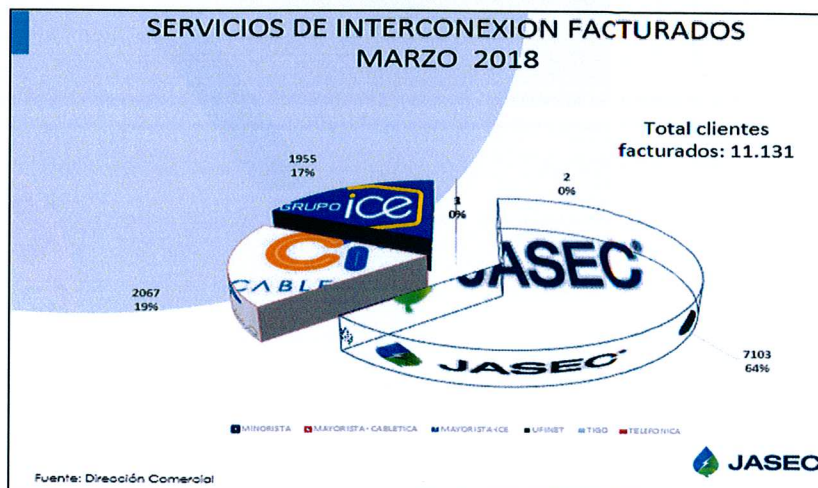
SERVICIOS DE INTERCONEXION FACTURADOS
MARZO 2018

Total clientes facturados: 11.131

1955
17%

GRUPO ice

1
0%

2
0%

JASEC

CABLE

2067
19%

JASEC

7103
64%

MINORISTA MAYORISTA - CABLETICA MAYORISTA ICE UFINET TIGO TELEFONICA

Fuente: Dirección Comercial

JASEC